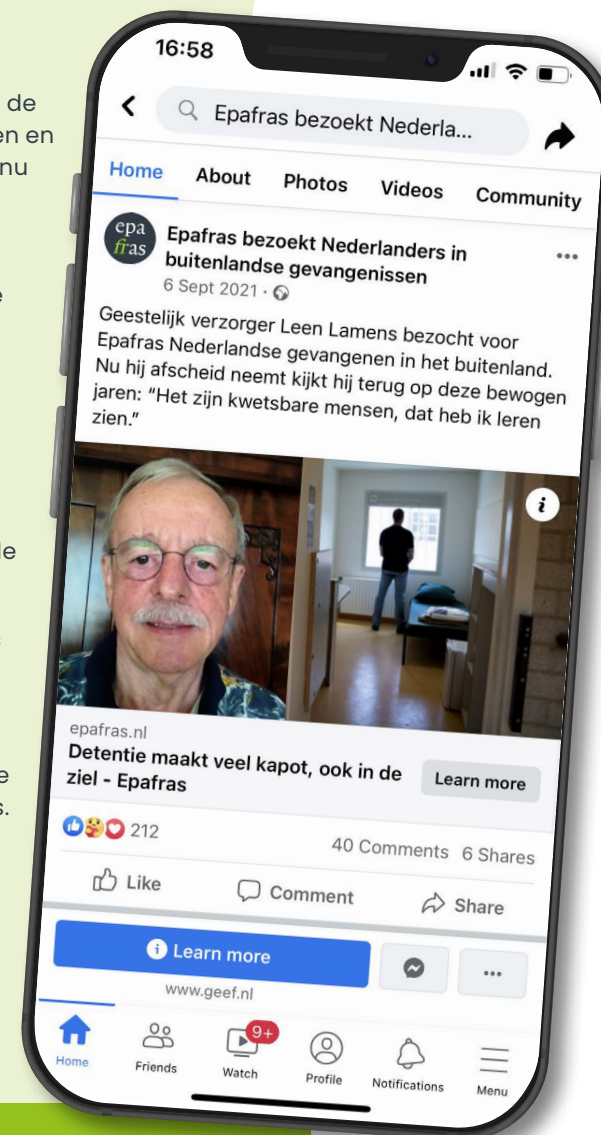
de
en en
nu

e

de

e
s.

16:58

Epafras bezoekt Nederla...

Home About Photos Videos Community

epa fras

Epafras bezoekt Nederlanders in buitenlandse gevangenissen
6 Sept 2021 ·

Geestelijk verzorger Leen Lamens bezocht voor Epafras Nederlandse gevangenen in het buitenland. Nu hij afscheid neemt kijkt hij terug op deze bewogen jaren: "Het zijn kwetsbare mensen, dat heb ik leren zien."

i

epafras.nl
Detentie maakt veel kapot, ook in de ziel - Epafras

Learn more

212

40 Comments 6 Shares

Like Comment Share

Learn more

www.geef.nl

Home Friends 9+ Watch Profile Notifications Menu